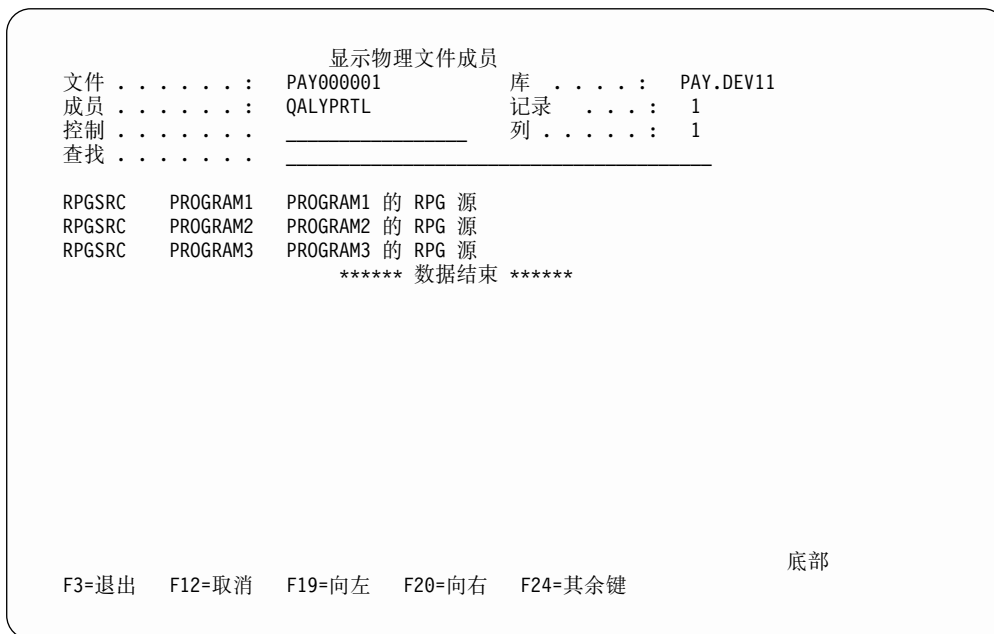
显示物理文件成员

文件 . . . . . . . : PAY000001 库 . . . . : PAY.DEV11
成员 . . . . . . . : QALYPRTL 记录 . . . : 1
控制 . . . . . . . ________________ 列 . . . . . : 1
查找 . . . . . . . ______________________________________

RPGSRC PROGRAM1 PROGRAM1 的 RPG 源
RPGSRC PROGRAM2 PROGRAM2 的 RPG 源
RPGSRC PROGRAM3 PROGRAM3 的 RPG 源
****** 数据结束 ******

底部

F3=退出 F12=取消 F19=向左 F20=向右 F24=其余键